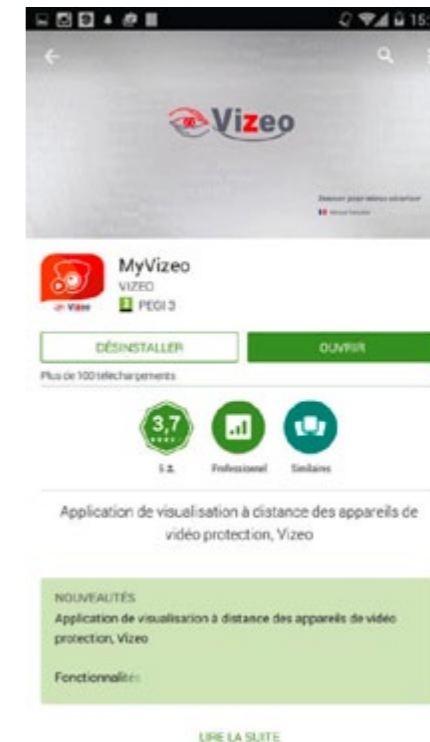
15:

Vizeo

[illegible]

MyVizeo
VIZEO
PEGI 3

DÉSINSTALLER
OUVRIR

Plus de 100 téléchargements

3,7

5 ±

Professionnel

Similaires

Application de visualisation à distance des appareils de vidéo protection, Vizeo

NOUVEAUTÉS
Application de visualisation à distance des appareils de vidéo protection, Vizeo

Fonctionnalit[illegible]

LIRE LA SUITE